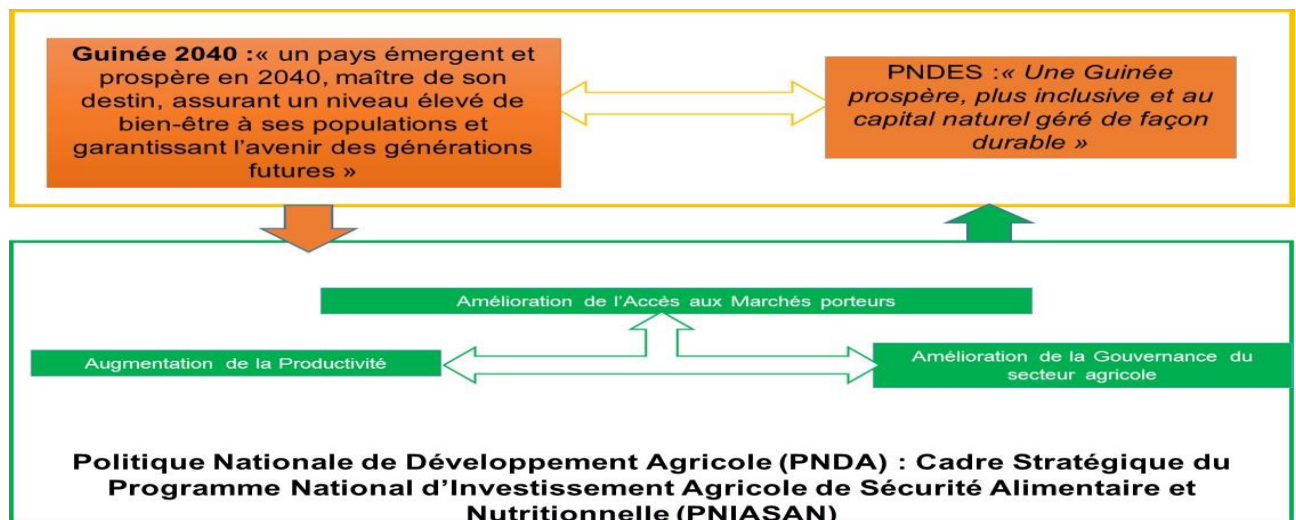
**Guinée 2040 :**« un pays émergent et prospère en 2040, maître de son destin, assurant un niveau élevé de bien-être à ses populations et garantissant l'avenir des générations futures »

PNDES :*« Une Guinée prospère, plus inclusive et au capital naturel géré de façon durable »*

Amélioration de l'Accès aux Marchés porteurs

Augmentation de la Productivité

Amélioration de la Gouvernance du secteur agricole

**Politique Nationale de Développement Agricole (PNDA) : Cadre Stratégique du Programme National d'Investissement Agricole de Sécurité Alimentaire et Nutritionnelle (PNIASAN)**